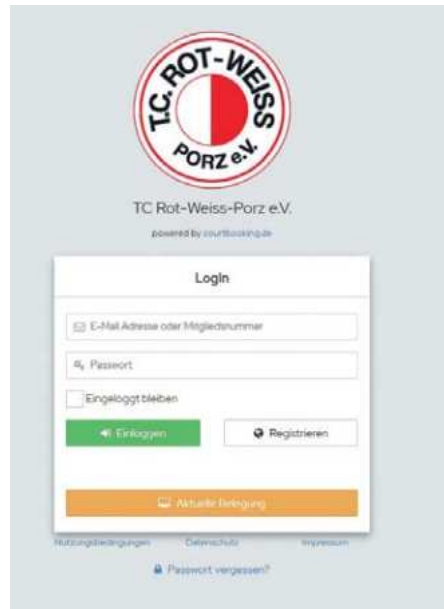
T.C. ROT-WEISS PORZ e.V.

TC Rot-Weiss-Porz e.V.

powered by courtbooking.de

Login

E-Mail Adresse oder Mitgliedsnummer

Passwort

Eingeloggt bleiben

Einloggen

Registrieren

Aktuelle Belegung

Nutzungsbedingungen Datenschutz Impressum

Passwort vergessen?